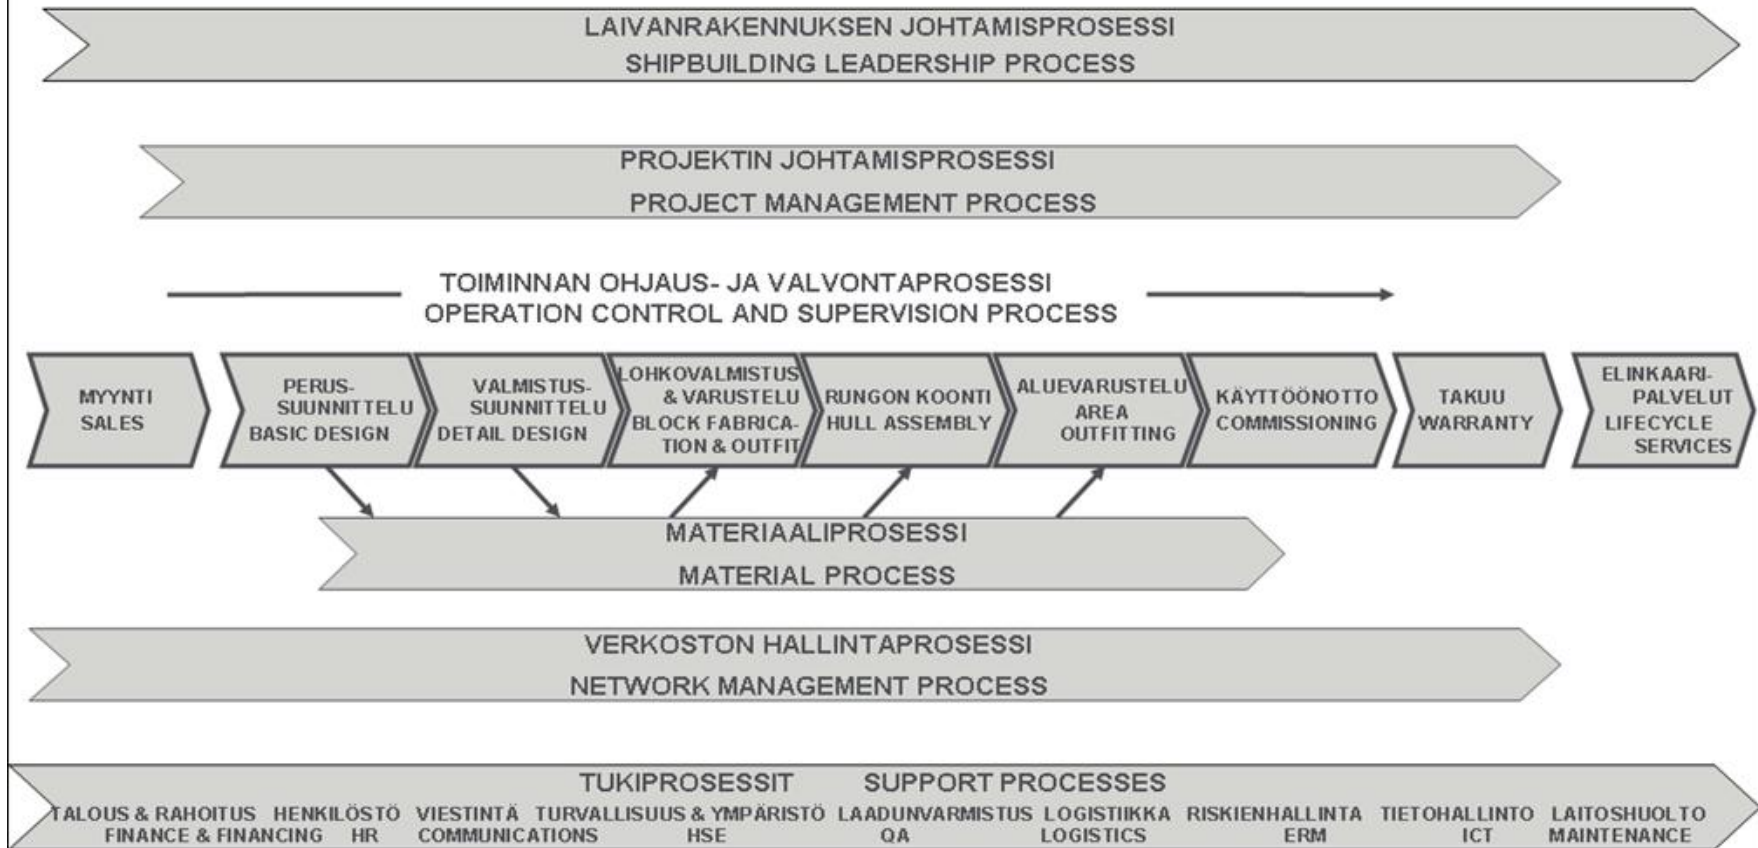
LAIVANRAKENNUKSEN JOHTAMISPROSESSI
SHIPBUILDING LEADERSHIP PROCESS

PROJEKTIN JOHTAMISPROSESSI
PROJECT MANAGEMENT PROCESS

TOIMINNAN OHJAUS- JA VALVONTAPROSESSI
OPERATION CONTROL AND SUPERVISION PROCESS

MYYNTI
SALES

PERUSSUUNNITTELU
BASIC DESIGN

VALMISTUSSUUNNITTELU
DETAIL DESIGN

LOHKOVALMISTUS & VARUSTELU
BLOCK FABRICATION & OUTFIT

RUNGON KOONTI
HULL ASSEMBLY

ALUEVARUSTELU
AREA OUTFITTING

KÄYTTÖÖNOTTO
COMMISSIONING

TAKUU
WARRANTY

ELINKAARIPALVELUT
LIFECYCLE SERVICES

MATERIAALIPROSESSI
MATERIAL PROCESS

VERKOSTON HALLINTAPROSESSI
NETWORK MANAGEMENT PROCESS

TUKIPROSESSIT SUPPORT PROCESSES
TALOUS & RAHOITUS FINANCE & FINANCING HENKILÖSTÖ HR VIESTINTÄ COMMUNICATIONS TURVALLISUUS & YMPÄRISTÖ HSE LAADUNVARMISTUS QA LOGISTIIKKA LOGISTICS RISKIENHALLINTA ERM TIETOHALLINTO ICT LAITOSHUOLTO MAINTENANCE